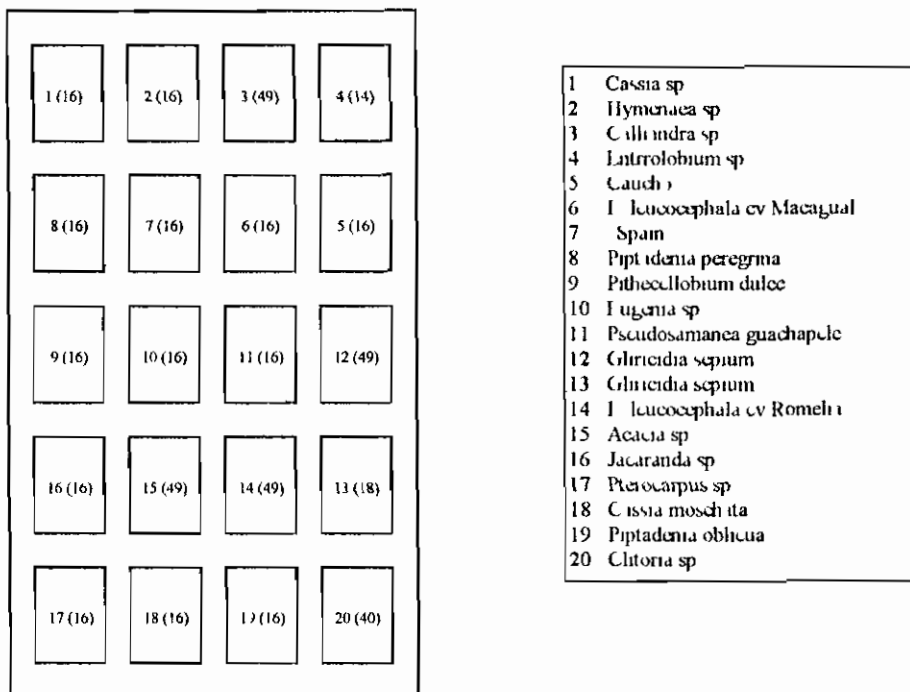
1 (16) 2 (16) 3 (49) 4 (14)

8 (16) 7 (16) 6 (16) 5 (16)

9 (16) 10 (16) 11 (16) 12 (49)

16 (16) 15 (49) 14 (49) 13 (18)

17 (16) 18 (16) 1) (16) 20 (40)

1 Cassia sp
2 Hymenaea sp
3 Calliandra sp
4 Entrolobium sp
5 Caucho
6 L leucocephala cv Macagual
7 Spain
8 Piptadenia peregrina
9 Pithecellobium dulce
10 Eugenia sp
11 Pseudosamanea guachapele
12 Gliricidia sepium
13 Gliricidia sepium
14 L leucocephala cv Romelu
15 Acacia sp
16 Jacaranda sp
17 Pterocarpus sp
18 Cassia moschata
19 Piptadenia oblicua
20 Clitoria sp